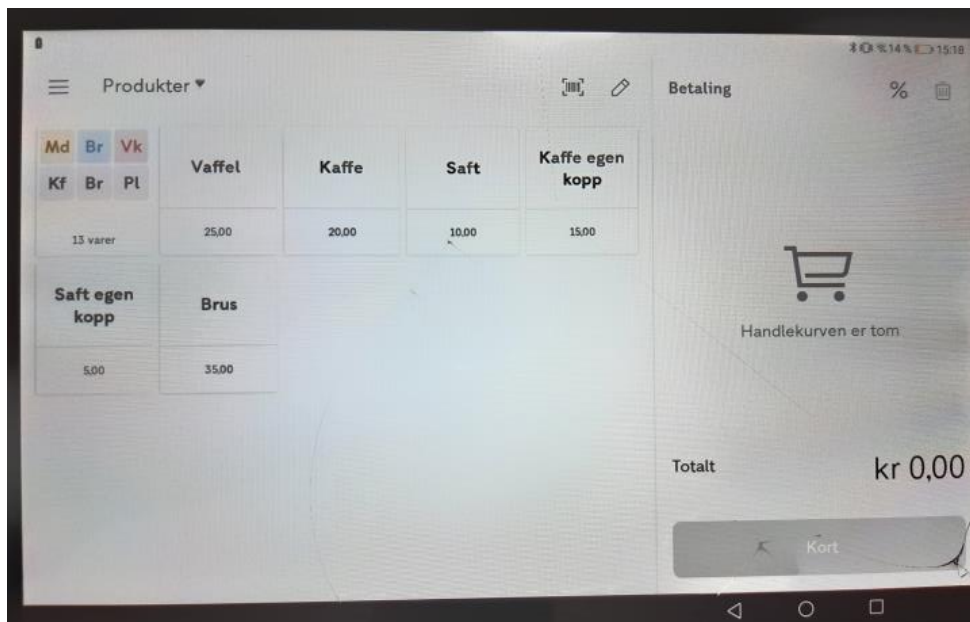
14% 15:18

Produkter ▾

Betaling

%

Md Br Vk
Kf Br Pl

13 varer

Vaffel

25,00

Kaffe

20,00

Saft

10,00

Kaffe egen kopp

15,00

Saft egen kopp

5,00

Brus

35,00

Handlekurven er tom

Totalt

kr 0,00

Kort